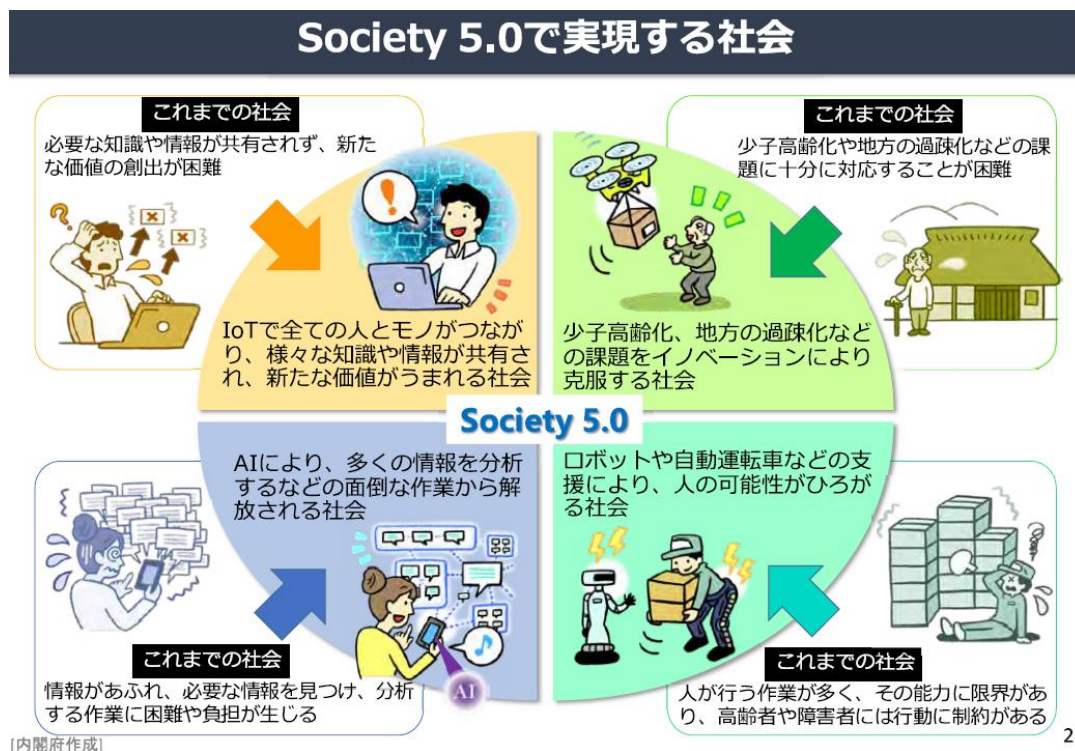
Society 5.0で実現する社会

これまでの社会
必要な知識や情報が共有されず、新たな価値の創出が困難

IoTで全ての人とモノがつながり、様々な知識や情報が共有され、新たな価値がうまれる社会

これまでの社会
少子高齢化や地方の過疎化などの課題に十分に対応することが困難

少子高齢化、地方の過疎化などの課題をイノベーションにより克服する社会

Society 5.0

AIにより、多くの情報を分析するなどの面倒な作業から解放される社会

これまでの社会
情報があふれ、必要な情報を見つけ、分析する作業に困難や負担が生じる

AI

ロボットや自動運転車などの支援により、人の可能性がひろがる社会

これまでの社会
人が行う作業が多く、その能力に限界があり、高齢者や障害者には行動に制約がある

[内閣府作成]

2